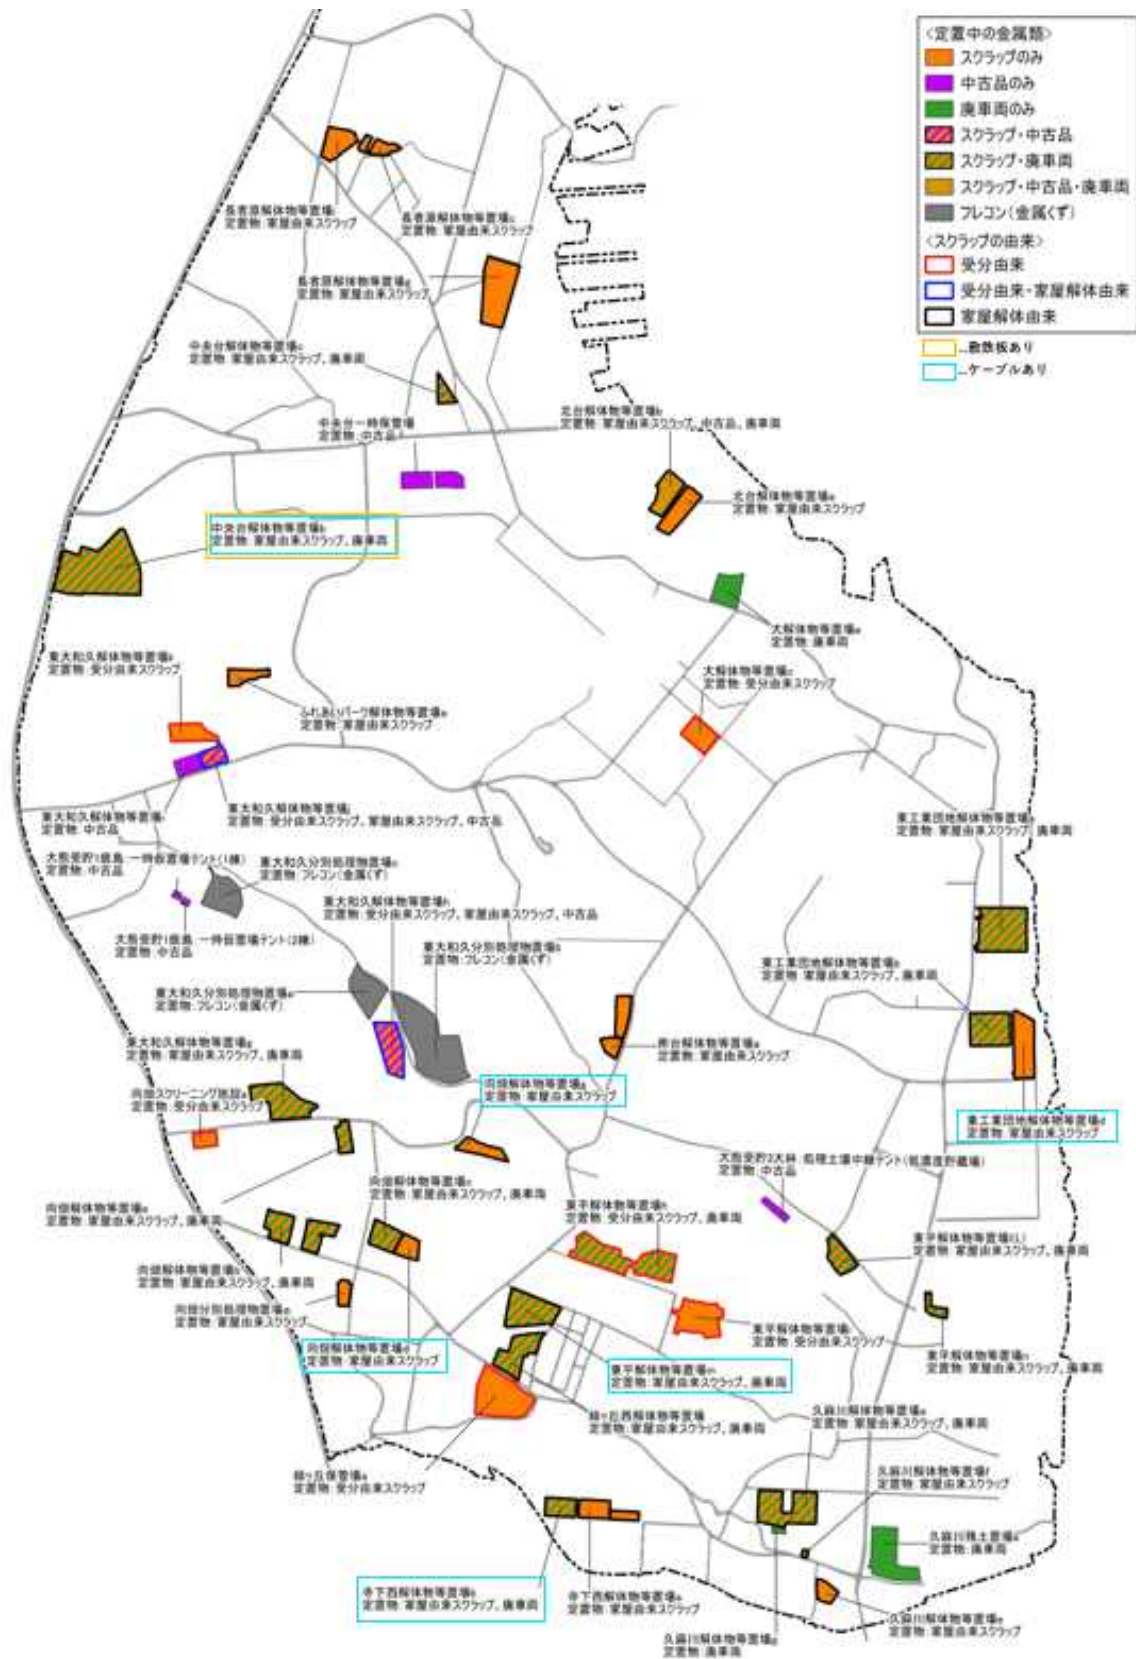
〈定置中の金属類〉
スクラップのみ
中古品のみ
廃車両のみ
スクラップ・中古品
スクラップ・廃車両
スクラップ・中古品・廃車両
フレコン（金属くず）
〈スクラップの由来〉
受分由来
受分由来・家屋解体由来
家屋解体由来
…敷鉄板あり
…ケーブルあり

長者原解体物等置場
定置物：家屋由来スクラップ

長者原解体物等置場
定置物：家屋由来スクラップ

長者原解体物等置場
定置物：家屋由来スクラップ

中央台解体物等置場
定置物：家屋由来スクラップ、廃車両

中央台一時保管場
定置物：中古品

北台解体物等置場
定置物：家屋由来スクラップ、中古品、廃車両

北台解体物等置場
定置物：家屋由来スクラップ

中央台解体物等置場
定置物：家屋由来スクラップ、廃車両

大解体物等置場
定置物：廃車両

大解体物等置場
定置物：受分由来スクラップ

東大和久解体物等置場
定置物：受分由来スクラップ

ふれあいパーク解体物等置場
定置物：家屋由来スクラップ

東大和久解体物等置場
定置物：中古品

東大和久解体物等置場
定置物：受分由来スクラップ、家屋由来スクラップ、中古品

東工業団地解体物等置場
定置物：家屋由来スクラップ、廃車両

大熊役場 一時保管場テント（1棟）
定置物：中古品

東大和久分別処理物置場
定置物：フレコン（金属くず）

東大和久解体物等置場
定置物：受分由来スクラップ、家屋由来スクラップ、中古品

大熊役場 一時保管場テント（2棟）
定置物：中古品

東大和久分別処理物置場
定置物：フレコン（金属くず）

東工業団地解体物等置場
定置物：家屋由来スクラップ、廃車両

東大和久分別処理物置場
定置物：フレコン（金属くず）

南台解体物等置場
定置物：家屋由来スクラップ

東大和久解体物等置場
定置物：家屋由来スクラップ、廃車両

向畑スクリーニング施設
定置物：受分由来スクラップ

向畑解体物等置場
定置物：家屋由来スクラップ

東工業団地解体物等置場
定置物：家屋由来スクラップ

大熊役場 処理土壌中継テント（粘度度別置場）
定置物：中古品

向畑解体物等置場
定置物：家屋由来スクラップ、廃車両

向畑解体物等置場
定置物：家屋由来スクラップ、廃車両

東平解体物等置場
定置物：受分由来スクラップ、廃車両

東平解体物等置場
定置物：家屋由来スクラップ、廃車両

向畑解体物等置場
定置物：家屋由来スクラップ、廃車両

向畑分別処理物置場
定置物：家屋由来スクラップ

東平解体物等置場
定置物：受分由来スクラップ

東平解体物等置場
定置物：家屋由来スクラップ、廃車両

向畑解体物等置場
定置物：家屋由来スクラップ

東平解体物等置場
定置物：家屋由来スクラップ、廃車両

細ヶ丘西解体物等置場
定置物：家屋由来スクラップ、廃車両

久麻川解体物等置場
定置物：家屋由来スクラップ、廃車両

細ヶ丘保管場
定置物：受分由来スクラップ

久麻川解体物等置場
定置物：家屋由来スクラップ

久麻川残土置場
定置物：廃車両

赤下西解体物等置場
定置物：家屋由来スクラップ、廃車両

赤下西解体物等置場
定置物：家屋由来スクラップ

久麻川解体物等置場
定置物：家屋由来スクラップ

久麻川解体物等置場
定置物：廃車両